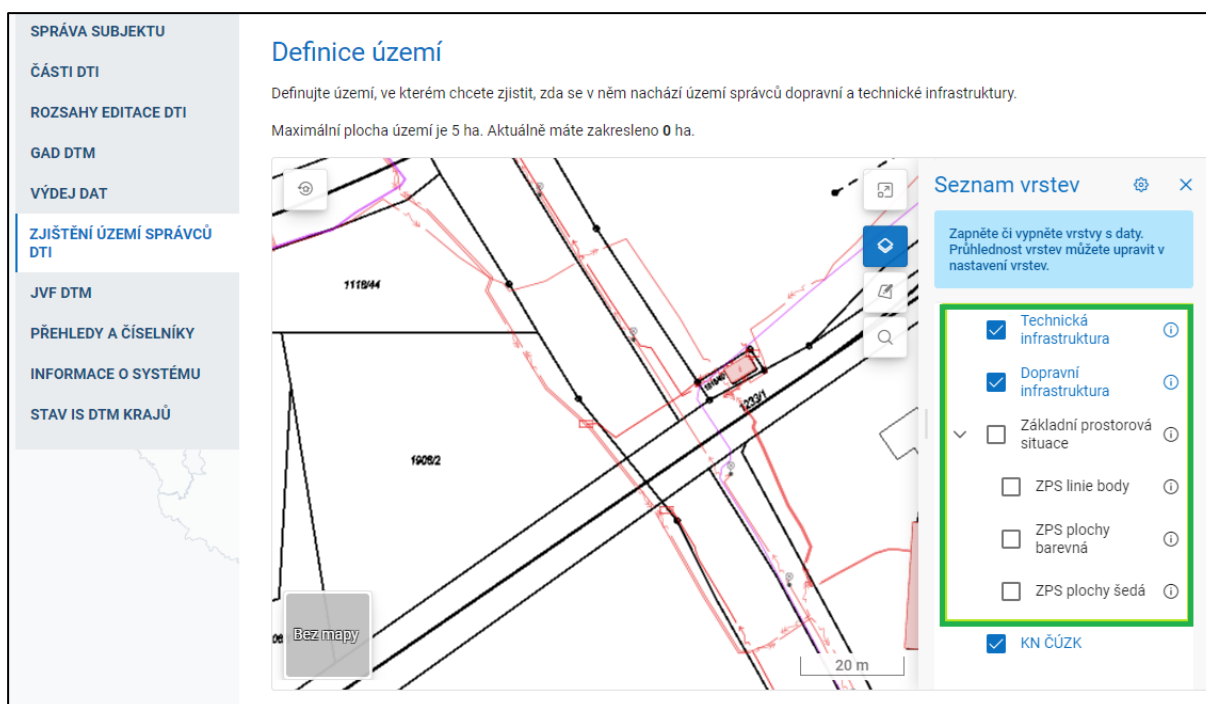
SPRÁVA SUBJEKTU
ČÁSTI DTI
ROZSAHY EDITACE DTI
GAD DTM
VÝDEJ DAT
ZJIŠTĚNÍ ÚZEMÍ SPRÁVCŮ DTI
JVF DTM
PŘEHLEDY A ČÍSELNÍKY
INFORMACE O SYSTÉMU
STAV IS DTM KRAJŮ

Definice území

Definujte území, ve kterém chcete zjistit, zda se v něm nachází území správců dopravní a technické infrastruktury.

Maximální plocha území je 5 ha. Aktuálně máte zakresleno **0** ha.

1118/44
1909/2
1233/1
Bez mapy
20 m

Seznam vrstev

Zapněte či vypněte vrstvy s daty. Průhlednost vrstev můžete upravit v nastavení vrstev.

Technická infrastruktura
Dopravní infrastruktura
Základní prostorová situace
ZPS linie body
ZPS plochy barevná
ZPS plochy šedá
KN ČÚZK